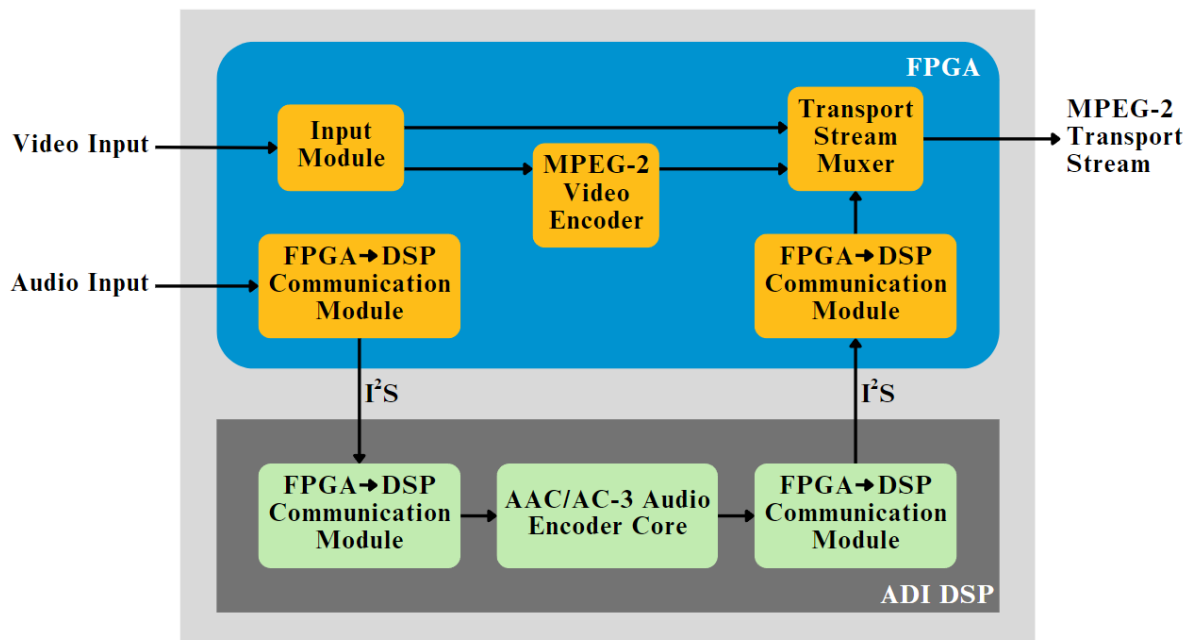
FPGA

Video Input

Input Module

MPEG-2 Video Encoder

Transport Stream Muxer

MPEG-2 Transport Stream

Audio Input

FPGA→DSP Communication Module

FPGA→DSP Communication Module

$I^2S$

$I^2S$

FPGA→DSP Communication Module

AAC/AC-3 Audio Encoder Core

FPGA→DSP Communication Module

ADI DSP